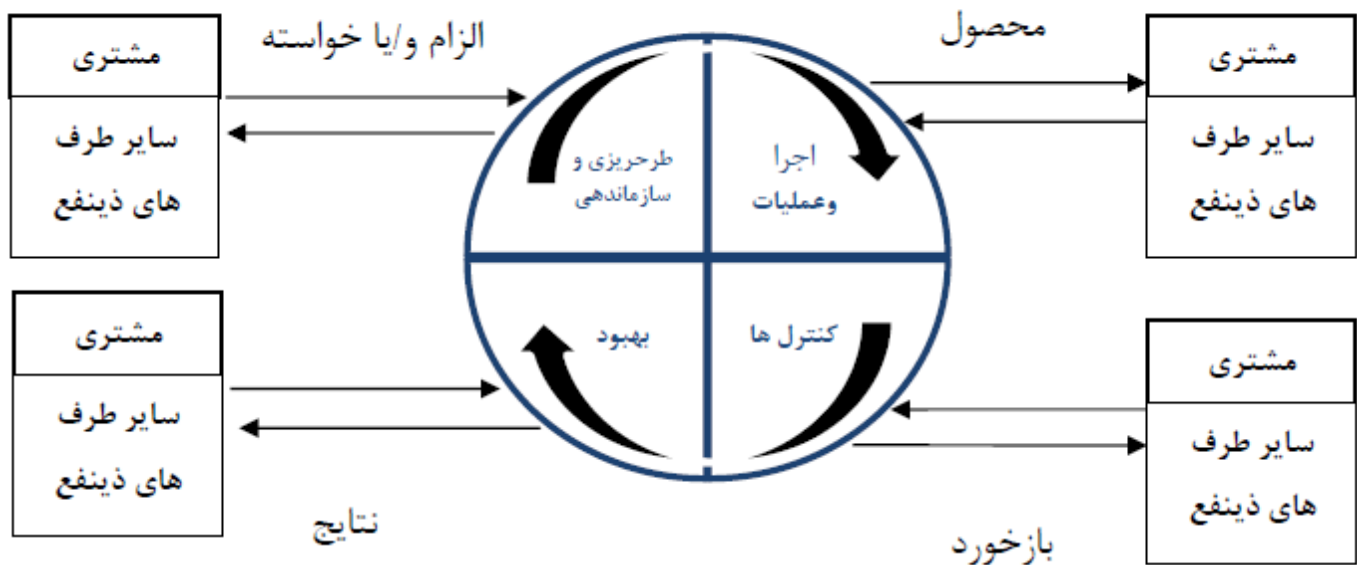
مشتری

سایر طرف های ذینفع

الزام و/یا خواسته

طرحریزی و سازماندهی

اجرا وعملیات

محصول

مشتری

سایر طرف های ذینفع

مشتری

سایر طرف های ذینفع

بهبود

کنترل ها

مشتری

سایر طرف های ذینفع

نتایج

بازخورد